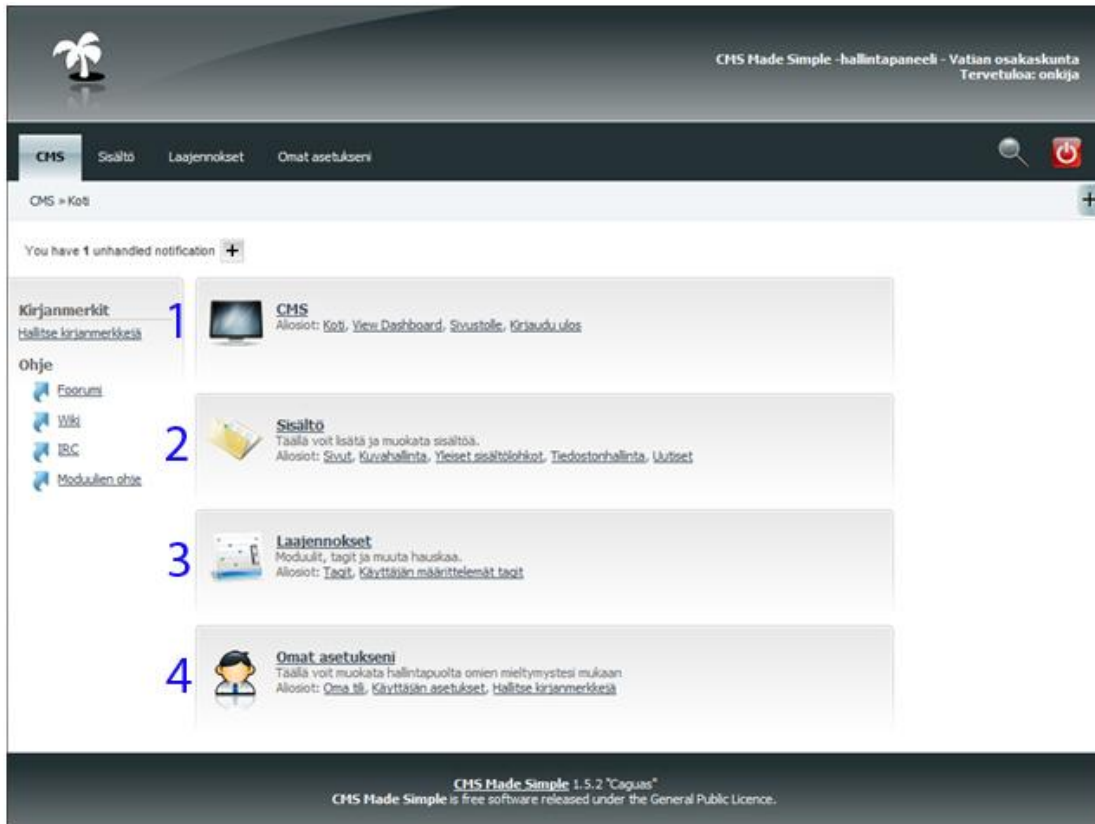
CMS Made Simple -hallintapaneeli - Vatian osakaskunta
Tervetuloa: onkija

CMS Sisältö Laajennokset Omat asetukseni

CMS » Koti

You have 1 unhandled notification +

Kirjanmerkit
Hallitse kirjanmerkkejä

Ohje
Foorumi
Wiki
IRC
Moduulien ohje

1
CMS
Aliosiot: Koti, View Dashboard, Sivustolle, Kirjaudu ulos

2
Sisältö
Täällä voit lisätä ja muokata sisältöä.
Aliosiot: Sivut, Kuvahallinta, Yleiset sisältölohkot, Tiedostonhallinta, Uutiset

3
Laajennokset
Moduulit, tagit ja muuta hauskaa.
Aliosiot: Tagit, Käyttäjän määrittelemät tagit

4
Omat asetukseni
Täällä voit muokata hallintapuolta omien mieltymystesi mukaan
Aliosiot: Oma tili, Käyttäjän asetukset, Hallitse kirjanmerkkejä

CMS Made Simple 1.5.2 "Caguas"
CMS Made Simple is free software released under the General Public Licence.